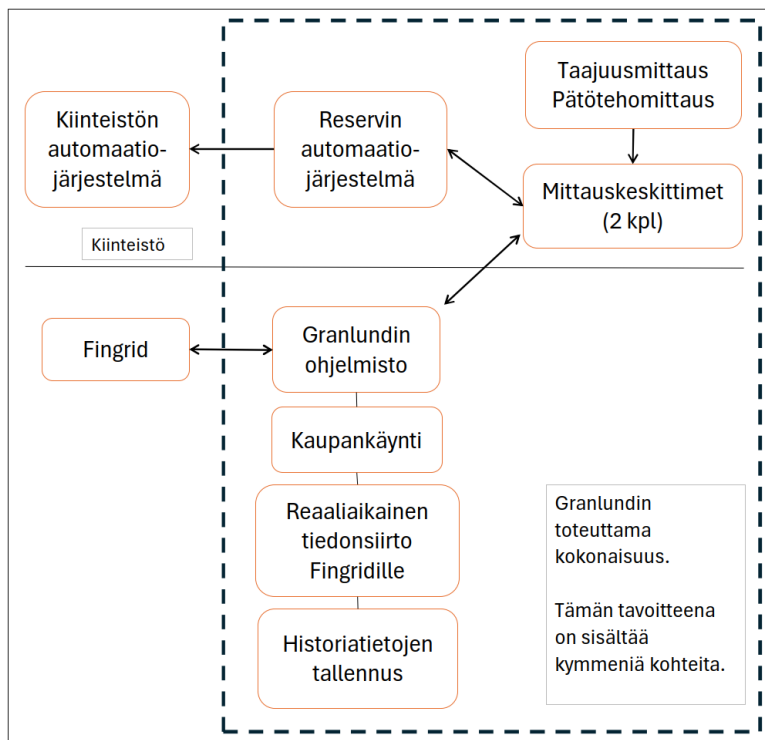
Taajuusmittaus
Pätötehomittaus

Kiinteistön automaatiojärjestelmä

Reservin automaatiojärjestelmä

Mittauskeskittimet (2 kpl)

Kiinteistö

Fingrid

Granlundin ohjelmisto

Kaupankäynti

Reaaliaikainen tiedonsiirto Fingridille

Historiatietojen tallennus

Granlundin toteuttama kokonaisuus.

Tämän tavoitteena on sisältää kymmeniä kohteita.